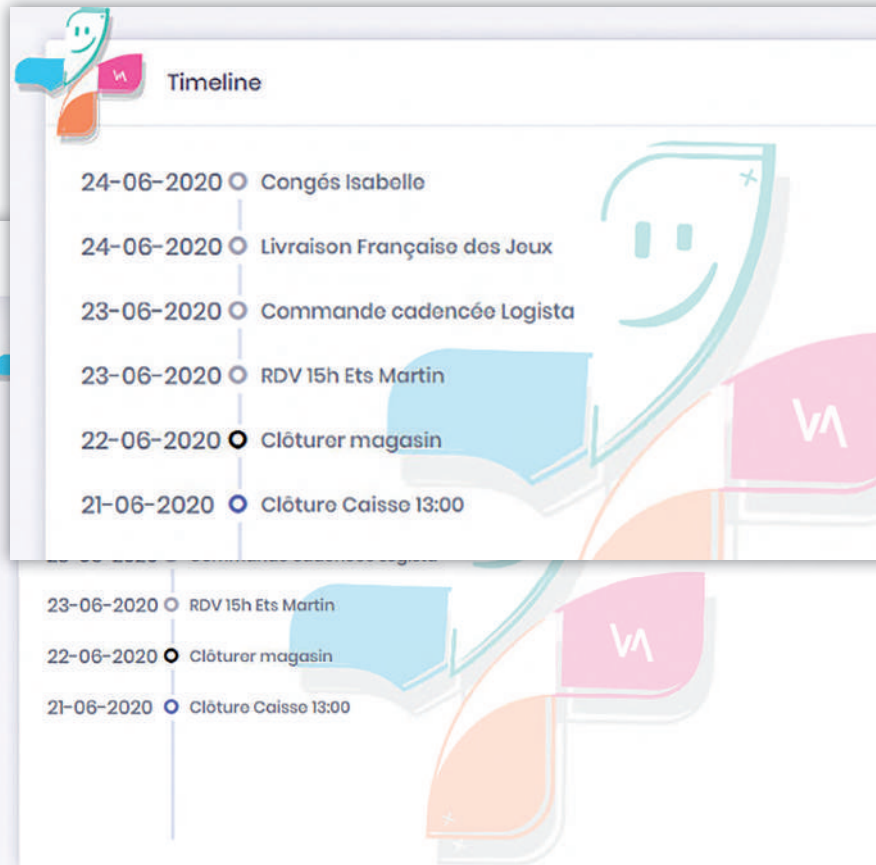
Timeline

24-06-2020 Congés Isabelle

24-06-2020 Livraison Française des Jeux

23-06-2020 Commande cadencée Logista

23-06-2020 RDV 15h Ets Martin

22-06-2020 Clôturer magasin

21-06-2020 Clôture Caisse 13:00

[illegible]

23-06-2020 RDV 15h Ets Martin

22-06-2020 Clôturer magasin

21-06-2020 Clôture Caisse 13:00